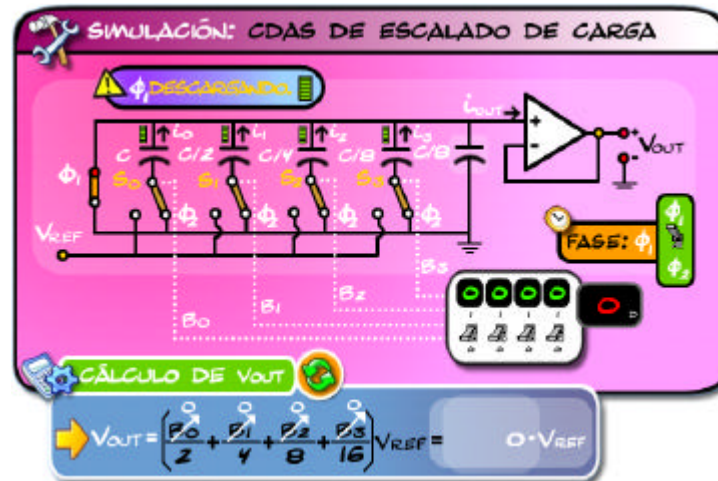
SIMULACIÓN: CDAS DE ESCALADO DE CARGA

$\phi_1$ DESCARGANDO.

$i_{OUT}$

$i_0$ $i_1$ $i_2$ $i_3$

C C/2 C/4 C/8 C/8

$\phi_1$

$S_0$ $S_1$ $S_2$ $S_3$

$\phi_2$ $\phi_2$ $\phi_2$ $\phi_2$

$V_{REF}$

$V_{OUT}$

FASE: $\phi_1$

$\phi_1$

$\phi_2$

$B_3$

$B_2$

$B_1$

$B_0$

0 0 0 0

0 D

CÁLCULO DE VOUT

$V_{OUT} = \left(\frac{B_0}{2}+\frac{B_1}{4}+\frac{B_2}{8}+\frac{B_3}{16}\right)V_{REF} =$ 0 $\cdot V_{REF}$

0 0 0 0